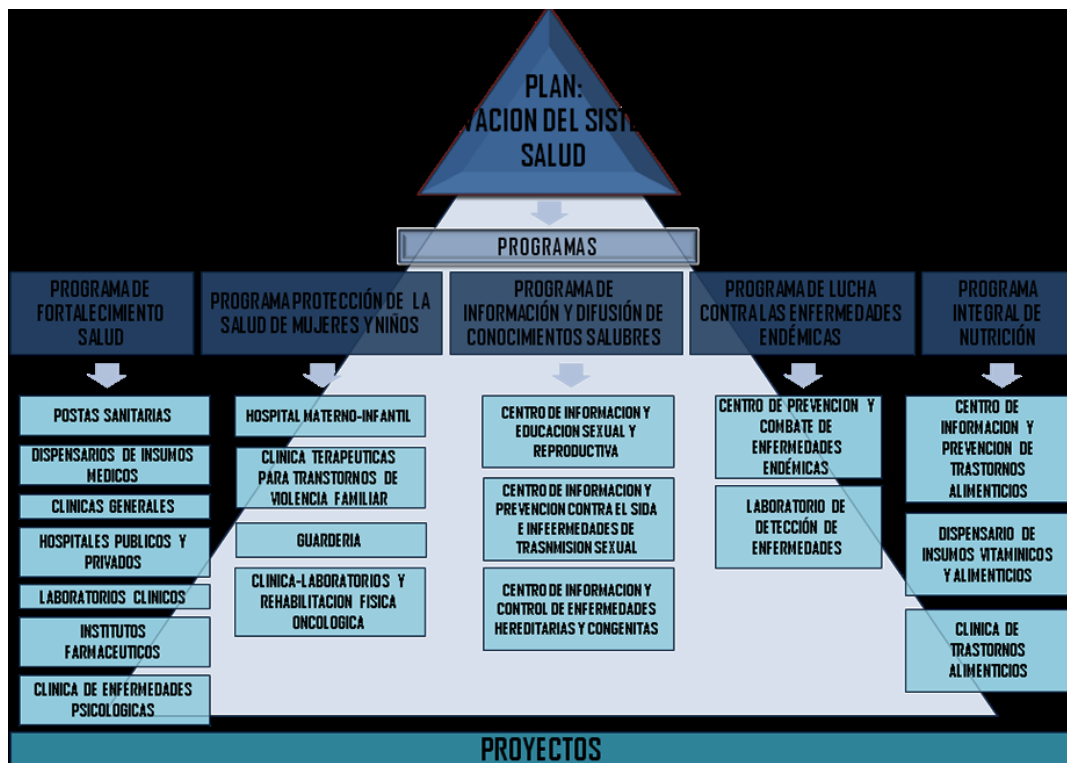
PLAN:
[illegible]VACION DEL SIST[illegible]
SALUD

PROGRAMAS

PROGRAMA DE FORTALECIMIENTO SALUD

PROGRAMA PROTECCIÓN DE LA SALUD DE MUJERES Y NIÑOS

PROGRAMA DE INFORMACIÓN Y DIFUSIÓN DE CONOCIMIENTOS SALUBRES

PROGRAMA DE LUCHA CONTRA LAS ENFERMEDADES ENDÉMICAS

PROGRAMA INTEGRAL DE NUTRICIÓN

POSTAS SANITARIAS

DISPENSARIOS DE INSUMOS MEDICOS

CLINICAS GENERALES

HOSPITALES PUBLICOS Y PRIVADOS

LABORATORIOS CLINICOS

INSTITUTOS FARMACEUTICOS

CLINICA DE ENFERMEDADES PSICOLOGICAS

HOSPITAL MATERNO-INFANTIL

CLINICA TERAPEUTICAS PARA TRANSTORNOS DE VIOLENCIA FAMILIAR

GUARDERIA

CLINICA-LABORATORIOS Y REHABILITACION FISICA ONCOLOGICA

CENTRO DE INFORMACION Y EDUCACION SEXUAL Y REPRODUCTIVA

CENTRO DE INFORMACION Y PREVENCION CONTRA EL SIDA E INFEERMEDADES DE TRASNMISION SEXUAL

CENTRO DE INFORMACION Y CONTROL DE ENFERMEDADES HEREDITARIAS Y CONGENITAS

CENTRO DE PREVENCION Y COMBATE DE ENFERMEDADES ENDÉMICAS

LABORATORIO DE DETECCIÓN DE ENFERMEDADES

CENTRO DE INFORMACION Y PREVENCION DE TRASTORNOS ALIMENTICIOS

DISPENSARIO DE INSUMOS VITAMINICOS Y ALIMENTICIOS

CLINICA DE TRASTORNOS ALIMENTICIOS

PROYECTOS